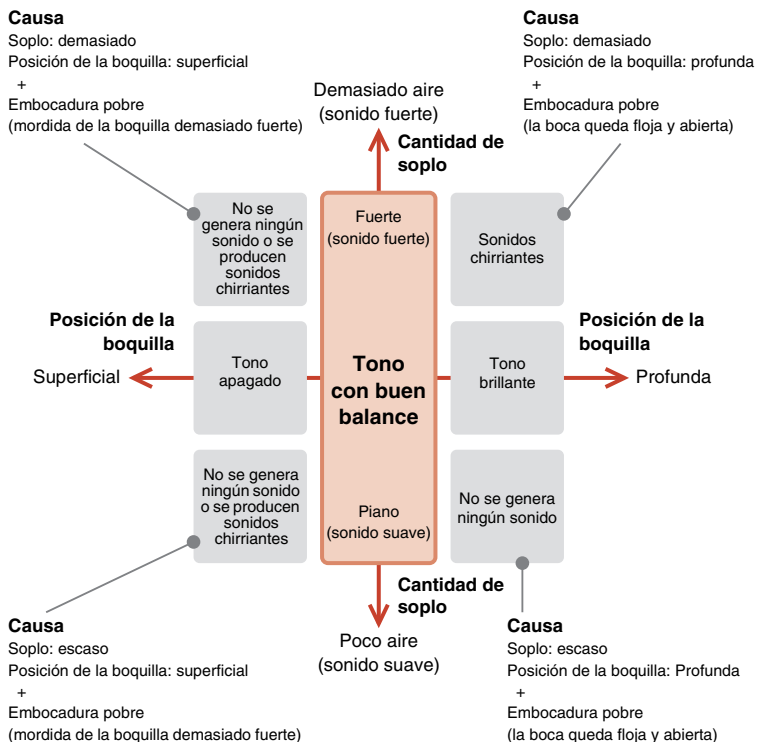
**Causa**
Soplo: demasiado
Posición de la boquilla: superficial
+
Embocadura pobre
(mordida de la boquilla demasiado fuerte)

**Causa**
Soplo: demasiado
Posición de la boquilla: profunda
+
Embocadura pobre
(la boca queda floja y abierta)

Demasiado aire
(sonido fuerte)

**Cantidad de soplo**

No se genera ningún sonido o se producen sonidos chirriantes

Fuerte
(sonido fuerte)

Sonidos chirriantes

**Posición de la boquilla**

Superficial

Tono apagado

**Tono con buen balance**

Tono brillante

**Posición de la boquilla**

Profunda

No se genera ningún sonido o se producen sonidos chirriantes

Piano
(sonido suave)

No se genera ningún sonido

**Cantidad de soplo**

Poco aire
(sonido suave)

**Causa**
Soplo: escaso
Posición de la boquilla: superficial
+
Embocadura pobre
(mordida de la boquilla demasiado fuerte)

**Causa**
Soplo: escaso
Posición de la boquilla: Profunda
+
Embocadura pobre
(la boca queda floja y abierta)